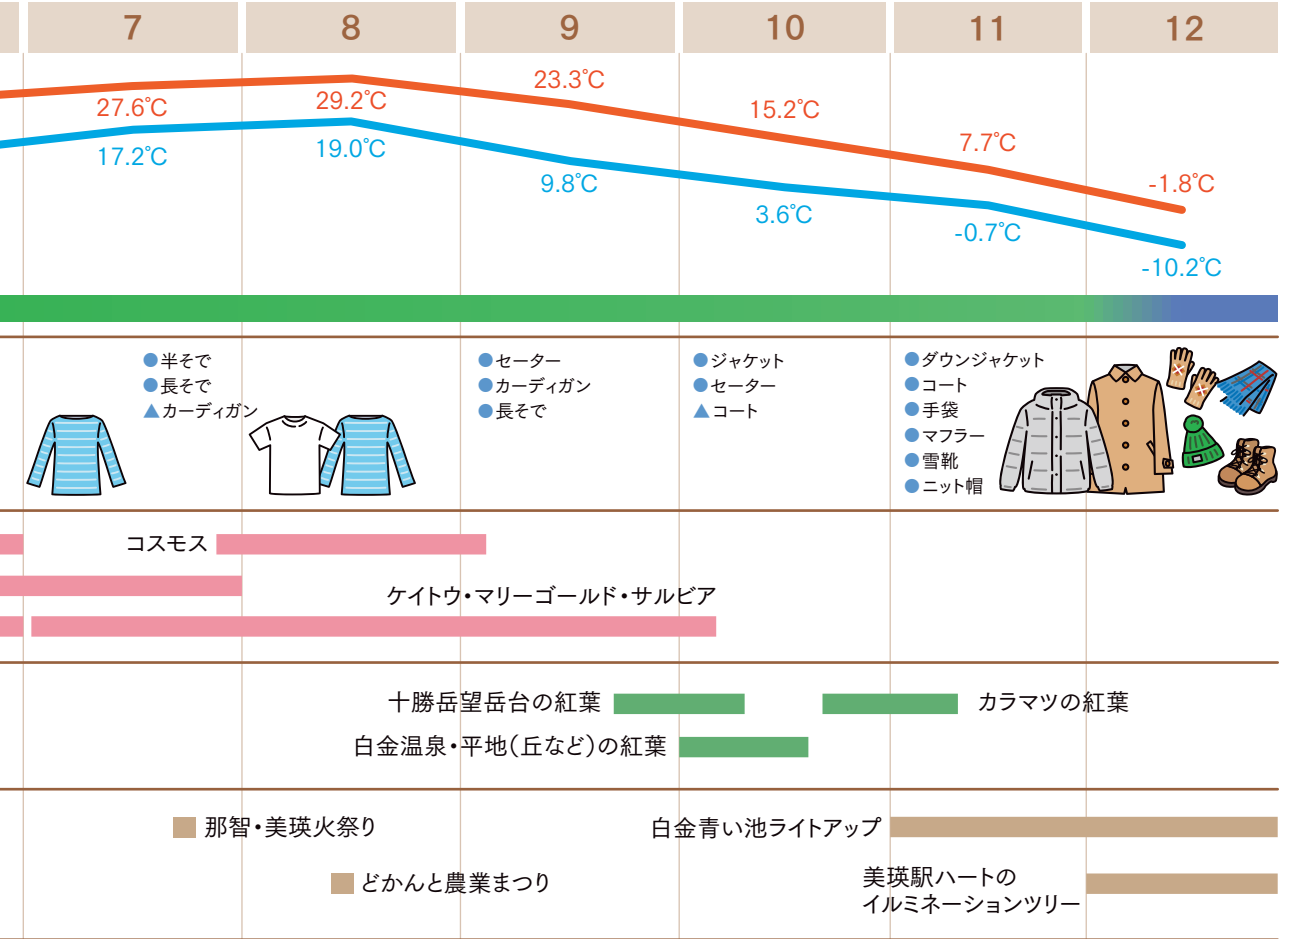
| 7 | 8 | 9 | 10 | 11 | 12 |
|---|---|---|---|---|---|

27.6℃ 29.2℃ 23.3℃ 15.2℃ 7.7℃ -1.8℃

17.2℃ 19.0℃ 9.8℃ 3.6℃ -0.7℃ -10.2℃

●半そで
●長そで
▲カーディガン

●セーター
●カーディガン
●長そで

●ジャケット
●セーター
▲コート

●ダウンジャケット
●コート
●手袋
●マフラー
●雪靴
●ニット帽

コスモス

ケイトウ・マリーゴールド・サルビア

十勝岳望岳台の紅葉

カラマツの紅葉

白金温泉・平地(丘など)の紅葉

那智・美瑛火祭り

白金青い池ライトアップ

どかんと農業まつり

美瑛駅ハートの
イルミネーションツリー